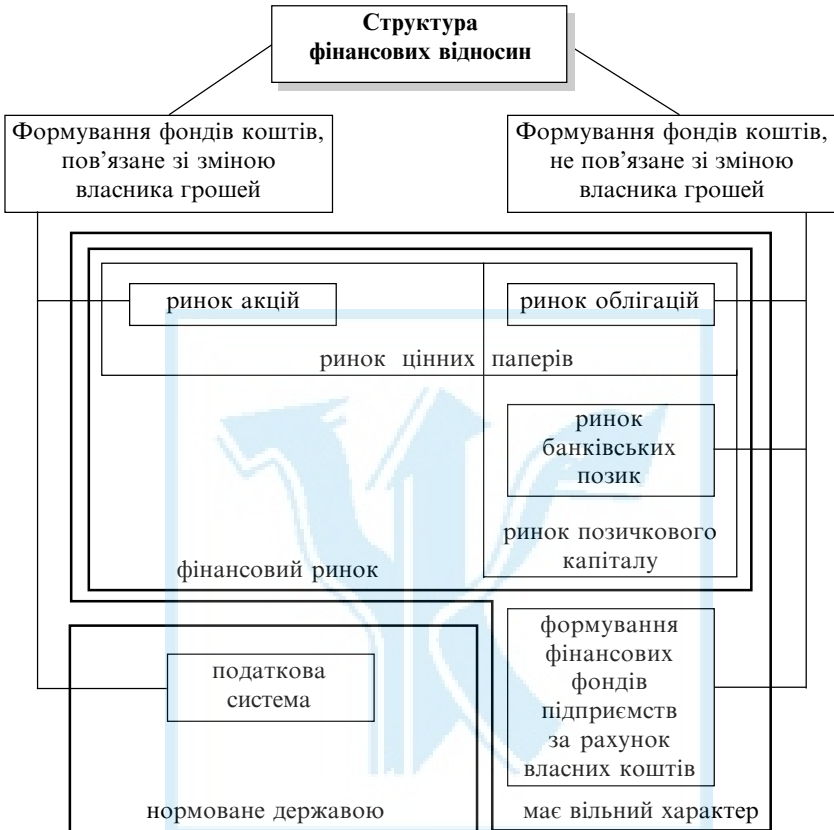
Структура фінансових відносин

Формування фондів коштів, пов’язане зі зміною власника грошей

Формування фондів коштів, не пов’язане зі зміною власника грошей

ринок акцій

ринок облігацій

ринок цінних паперів

ринок банківських позик

ринок позичкового капіталу

фінансовий ринок

податкова система

формування фінансових фондів підприємств за рахунок власних коштів

нормоване державою

має вільний характер